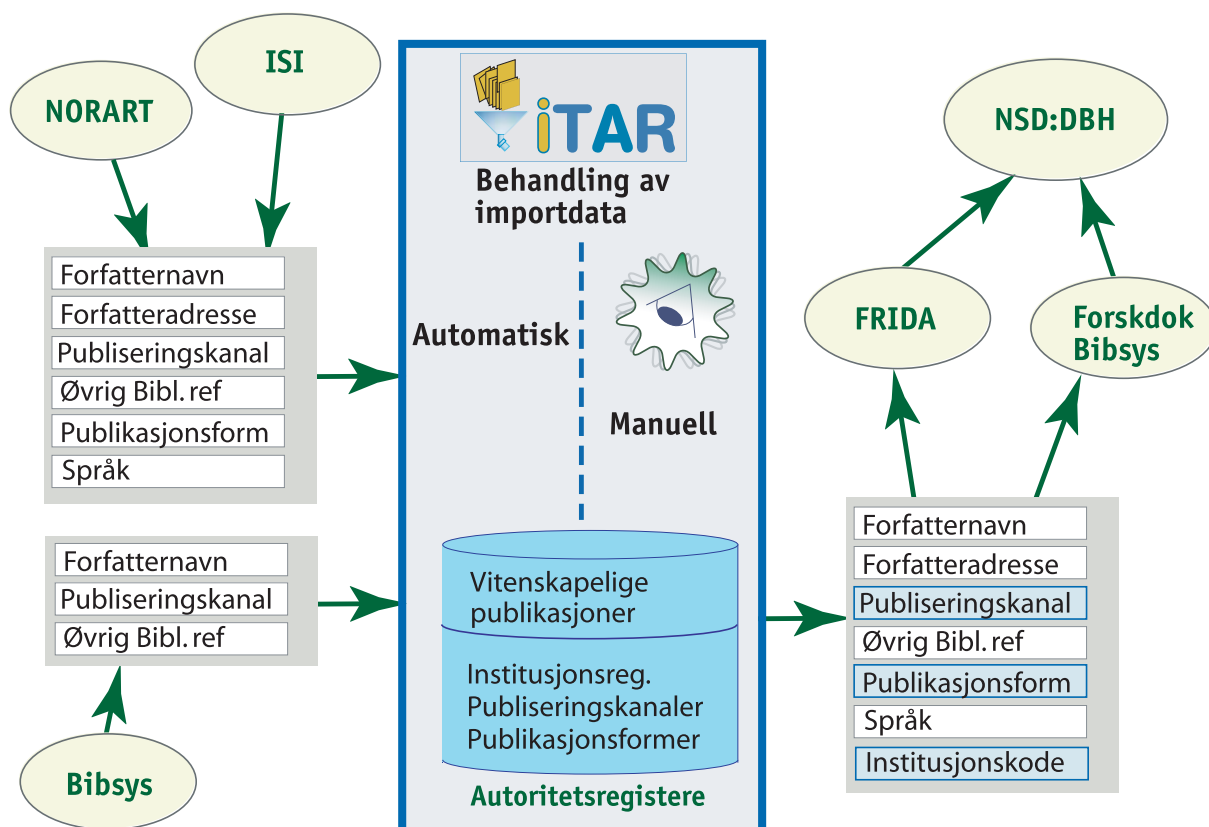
NORART

ISI

Forfatternavn
Forfatteradresse
Publiseringskanal
Øvrig Bibl. ref
Publikasjonsform
Språk

Forfatternavn
Publiseringskanal
Øvrig Bibl. ref

Bibsys

iTAR

Behandling av importdata

Automatisk

Manuell

Vitenskapelige publikasjoner

Institusjonsreg.
Publiseringskanaler
Publikasjonsformer

Autoritetsregistere

NSD:DBH

FRIDA

Forskdok Bibsys

Forfatternavn
Forfatteradresse
Publiseringskanal
Øvrig Bibl. ref
Publikasjonsform
Språk
Institusjonskode